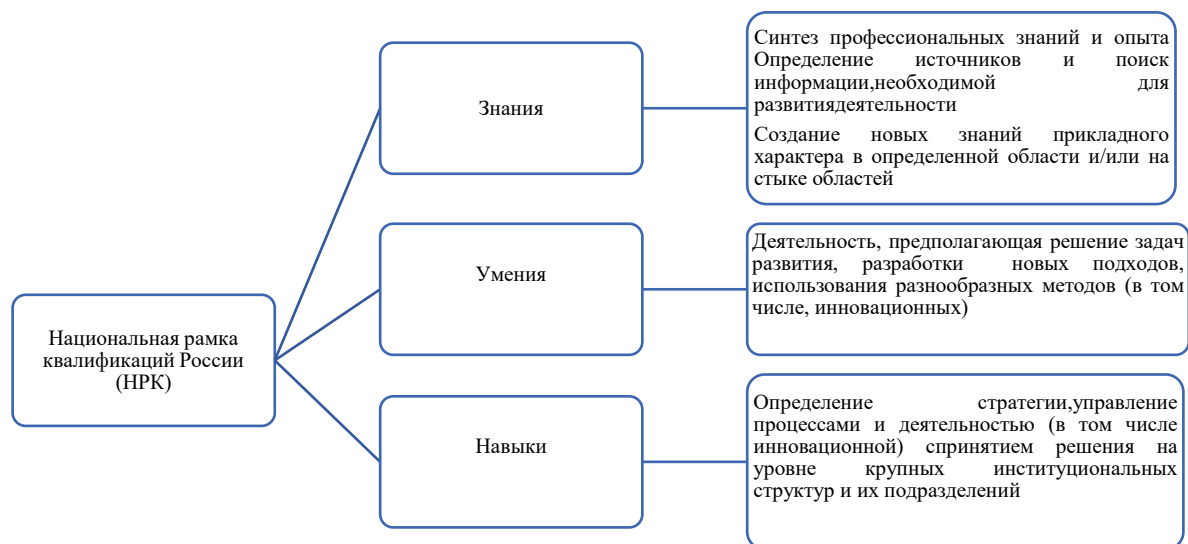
Национальная рамка квалификаций России (НРК)

Знания

Синтез профессиональных знаний и опыта Определение источников и поиск информации,необходимой для развитиядеятельности

Создание новых знаний прикладного характера в определенной области и/или на стыке областей

Умения

Деятельность, предполагающая решение задач развития, разработки новых подходов, использования разнообразных методов (в том числе, инновационных)

Навыки

Определение стратегии,управление процессами и деятельностью (в том числе инновационной) спринятием решения на уровне крупных институциональных структур и их подразделений